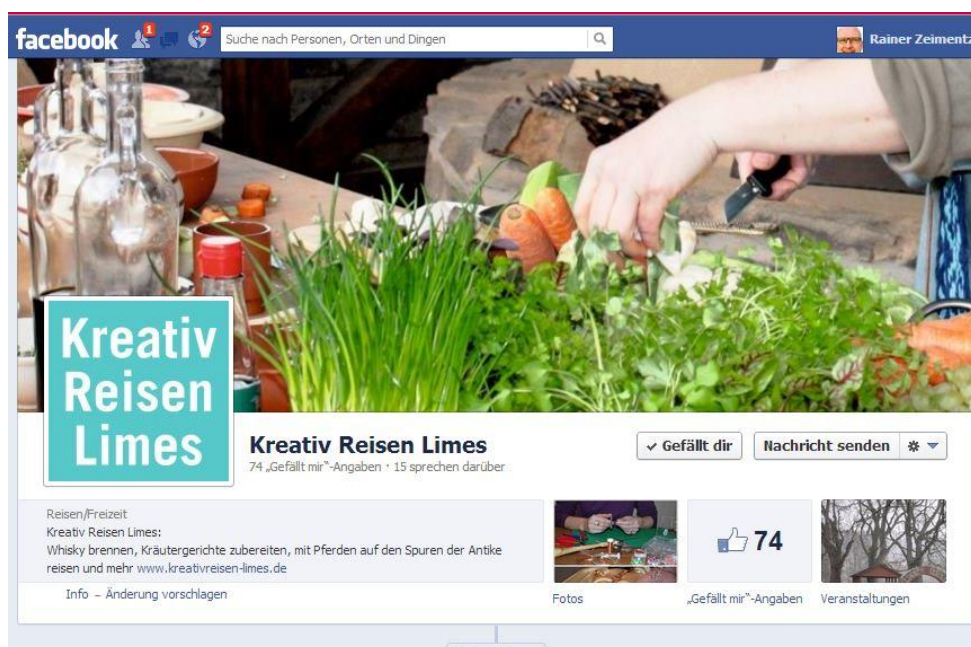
facebook 1 2 Suche nach Personen, Orten und Dingen

Rainer Zeimentz

Kreativ Reisen Limes

Kreativ Reisen Limes

74 „Gefällt mir"-Angaben · 15 sprechen darüber

✔ Gefällt dir

Nachricht senden

Reisen/Freizeit

Kreativ Reisen Limes:

Whisky brennen, Kräutergerichte zubereiten, mit Pferden auf den Spuren der Antike reisen und mehr www.kreativreisen-limes.de

Info – Änderung vorschlagen

Fotos

74

„Gefällt mir"-Angaben

Veranstaltungen